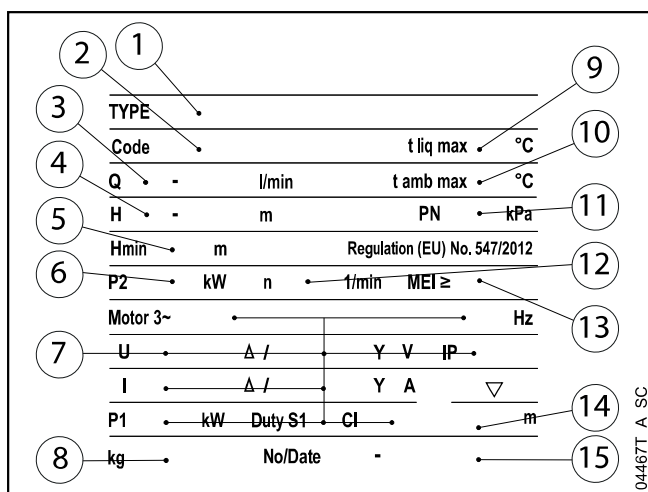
1
2
TYPE
Code
t liq max °C
9
3
10
Q - l/min
t amb max °C
4
H - m
PN kPa
11
5
Hmin m
Regulation (EU) No. 547/2012
6
12
P2 kW n 1/min MEI ≥
Motor 3~ Hz
13
7
U Δ / Y V IP
I Δ / Y A
▽
P1 kW Duty S1 CI
m
14
8
kg
No/Date -
15
04467T A SC